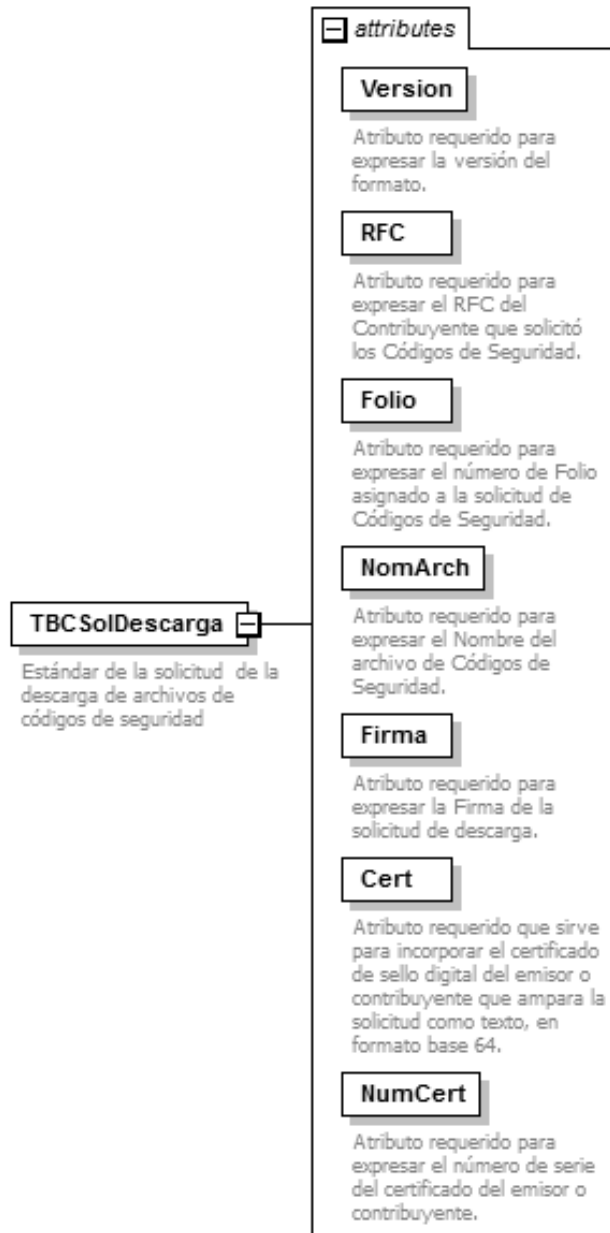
attributes

Version

Atributo requerido para expresar la versión del formato.

RFC

Atributo requerido para expresar el RFC del Contribuyente que solicitó los Códigos de Seguridad.

Folio

Atributo requerido para expresar el número de Folio asignado a la solicitud de Códigos de Seguridad.

NomArch

Atributo requerido para expresar el Nombre del archivo de Códigos de Seguridad.

Firma

Atributo requerido para expresar la Firma de la solicitud de descarga.

Cert

Atributo requerido que sirve para incorporar el certificado de sello digital del emisor o contribuyente que ampara la solicitud como texto, en formato base 64.

NumCert

Atributo requerido para expresar el número de serie del certificado del emisor o contribuyente.

TBCSolDescarga

Estándar de la solicitud de la descarga de archivos de códigos de seguridad